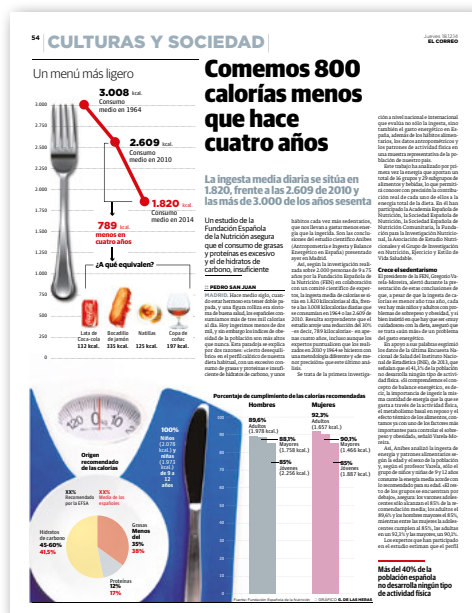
54 CULTURAS Y SOCIEDAD

Jueves 18.12.14 EL CORREO

Un menú más ligero

3.008 kcal. Consumo medio en 1964

2.609 kcal. Consumo medio en 2010

1.820 kcal. Consumo medio en 2014

789 kcal. menos en cuatro años

3.500
3.000
2.750
2.500
2.250
2.000
1.750
1.500
1.250
1.000
750
500
250

¿A qué equivalen?

Lata de Coca-cola 132 kcal.
Bocadillo de jamón 335 kcal.
Natillas 125 kcal.
Copa de coñac 197 kcal.

Comemos 800 calorías menos que hace cuatro años

La ingesta media diaria se sitúa en 1.820, frente a las 2.609 de 2010 y las más de 3.000 de los años sesenta

Un estudio de la Fundación Española de la Nutrición asegura que el consumo de grasas y proteínas es excesivo y el de hidratos de carbono, insuficiente

:: PEDRO SAN JUAN

MADRID. Hace medio siglo, cuando eran hermanos era tener doble papada, y una figura rolliza era sinónimo de buena salud, los españoles consumíamos más de tres mil calorías al día. Hoy ingerimos menos de dos mil, y en embargo los índices de obesidad de la población son más altos que nunca. Esta paradoja se explica por dos razones: a cierto desequilibrio en el perfil calórico de nuestra dieta habitual, con un excesivo consumo de grasas y proteínas e insuficiente de hidratos de carbono, y unos hábitos cada vez más sedentarios, que nos llevan a gastar menos energía que la ingerida. Son las conclusiones del estudio científico Anibes (Antropometría e Ingesta y Balance Energético en España) presentado ayer en Madrid.

Así, según la investigación realizada sobre 2.000 personas de 9 a 75 años por la Fundación Española de la Nutrición (FEN) en colaboración con un comité científico de expertos, la ingesta media de calorías se sitúa en 1.820 kilocalorías al día, frente a las 3.008 kilocalorías diarias que se consumían en 1964 o las 2.609 de 2010. Resulta sorprendente que el estudio arroje una reducción del 30% –es decir, 789 kilocalorías– en apenas cuatro años, incluso aunque los expertos puntualizan que los resultados en 2010 y 1964 se hicieron con una metodología diferente y de menor precisión que este último análisis.

Se trata de la primera investigación a nivel nacional e internacional que evalúa no sólo la ingesta, sino también el gasto energético en España, además de los hábitos alimentarios, los datos antropométricos y los patrones de actividad física en una muestra representativa de la población de nuestro país.

Este trabajo ha actualizado por primera vez la energía que aportan un total de 16 grupos y 29 subgrupos de alimentos y bebidas, lo que permitirá conocer con precisión la contribución real de cada uno de ellos a la energía total de la dieta. En él han participado la Academia Española de Nutrición, la Sociedad Española de Nutrición, la Sociedad Española de Nutrición Comunitaria, la Fundación para la Investigación Nutricional, la Asociación de Estudio Nutricional y el Grupo de Investigación en Nutrición, Ejercicio y Estilo de Vida Saludable.

Crece el sedentarismo

El presidente de la FEN, Gregorio Varela-Moreiras, alertó durante la presentación de que se tratan conclusiones de que, a pesar de que la ingesta de calorías es menor a la de otros años, cada vez hay más niños y adultos con problemas de sobrepeso y obesidad, y si bien insistió en que hay que ser unos cuidadosos con la dieta, aseguró que se trata antes más de un problema del gasto energético.

En apoyo a sus palabras enarboló los datos de la última Encuesta Nacional de Salud del Instituto Nacional de Estadística (INE), de 2013, que señalan que el 41,3% de la población se describe como sedentaria en su tiempo libre. «Si comprendemos el concepto de balance energético, se decir, la importancia de lograr la máxima cantidad de energía que ingerimos a través de la actividad física, el metabolismo basal en reposo y el efecto térmico de los alimentos, contamos ya con uno de los factores más importantes para combatir el sobrepeso y obesidad», señaló Varela-Moreiras.

Así, Anibes analizó la ingesta de energía y patrones alimentarios según la edad y el sexo de la población y, según el profesor Varela, sólo el grupo de niños y niñas de 9 y 12 años consume la energía media acorde con lo recomendado para su edad. «El resto de los grupos se encuentran por debajo», aseguró. Los varones adolescentes sólo alcanzan el 85% de la recomendación media; los adultos el 89,6% y las hombres mayores el 85%, mientras entre las mujeres la adolescentes cumplen el 85%, las adultas en un 92,3% y las mayores, un 90,1%.

Los expertos que han participado en el estudio estiman que el perfil

Porcentaje de cumplimiento de las calorías recomendadas

Hombres

100% Niños (2.078 kcal.) y niñas (1.873 kcal.) de 9 a 12 años

89,6% Adultos (1.978 kcal.)
88,3% Mayores (1.758 kcal.)
85% Jóvenes (2.256 kcal.)

Mujeres

92,3% Adultos (1.657 kcal.)
90,1% Mayores (1.466 kcal.)
85% Jóvenes (1.887 kcal.)

Origen recomendado de las calorías

XX% Recomendado por la EFSA
XX% Media de los españoles

Hidratos de carbono 45-60% 41,5%
Grasas Menos del 35% 38,5%
Proteínas 12% 17%

Fuente: Fundación Española de la Nutrición GRÁFICO: G. DE LAS HERAS

Más del 40% de la población española no desarrolla ningún tipo de actividad física